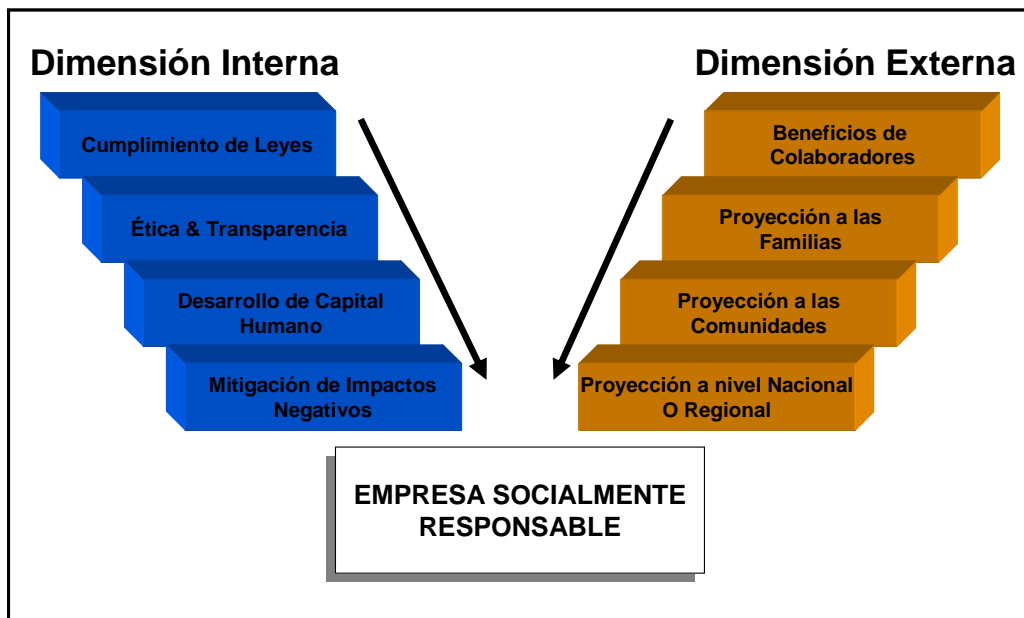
Dimensión Interna

Cumplimiento de Leyes

Ética & Transparencia

Desarrollo de Capital Humano

Mitigación de Impactos Negativos

Dimensión Externa

Beneficios de Colaboradores

Proyección a las Familias

Proyección a las Comunidades

Proyección a nivel Nacional O Regional

EMPRESA SOCIALMENTE RESPONSABLE